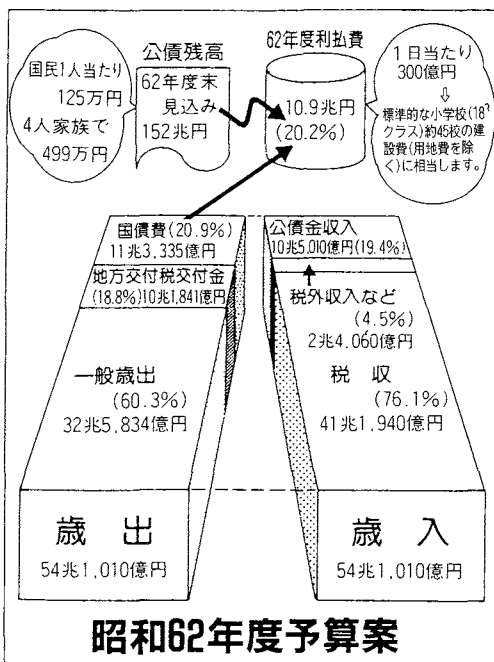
国民1人当たり
125万円
4人家族で
499万円

公債残高
62年度末
見込み
152兆円

62年度利払費
10.9兆円
(20.2%)

1日当たり
300億円
⇩
標準的な小学校(18クラス)約45校の建設費(用地費を除く)に相当します。

国債費(20.9%)
11兆3,335億円

地方交付税交付金
(18.8%)10兆1,841億円

一般歳出
(60.3%)
32兆5,834億円

歳　出
54兆1,010億円

公債金収入
10兆5,010億円(19.4%)

税外収入など
(4.5%)
2兆4,060億円

税　収
(76.1%)
41兆1,940億円

歳　入
54兆1,010億円

昭和62年度予算案